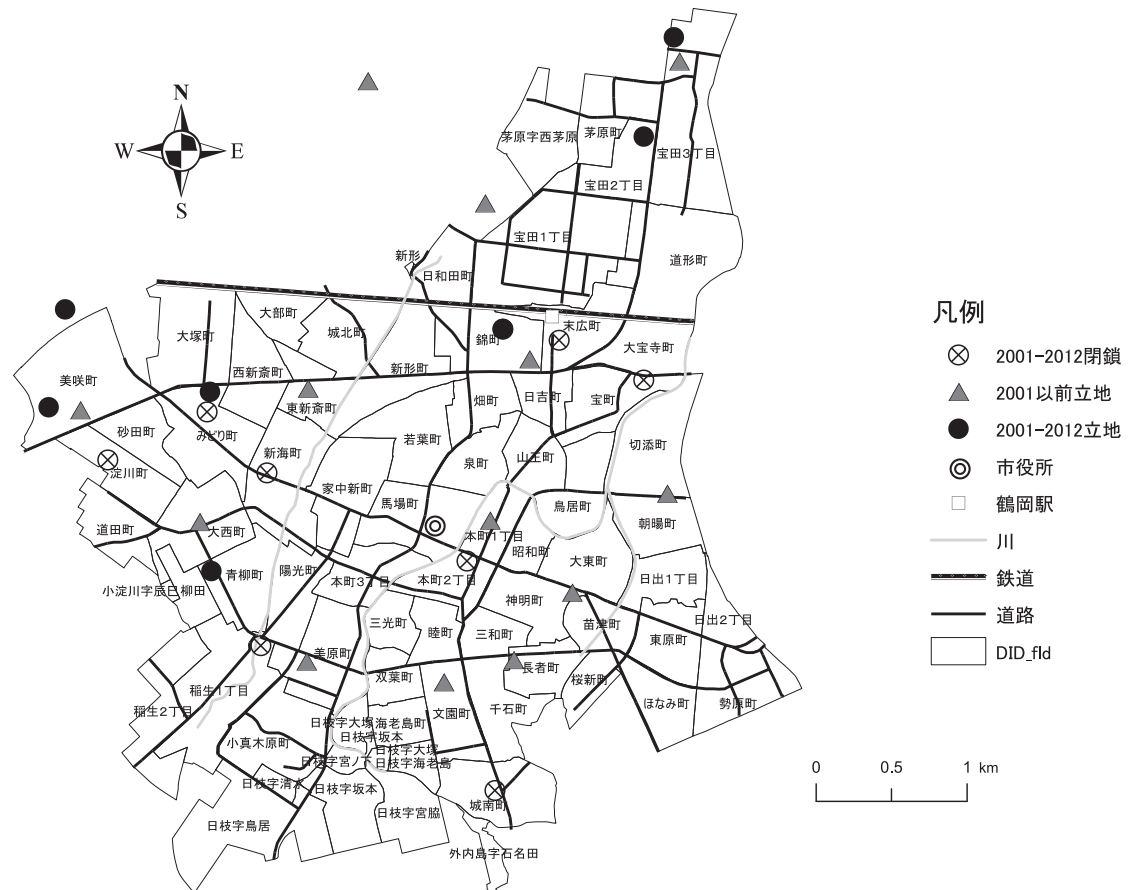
N
W
E
S

茅原字西茅原
茅原町
宝田3丁目
宝田2丁目
宝田1丁目
道形町
新形
日和田町
大部町
大塚町
城北町
錦町
末広町
大宝寺町
西新斎町
新形町
美咲町
東新斎町
畑町
日吉町
宝町
砂田町
みどり町
新海町
若葉町
切添町
淀川町
泉町
山王町
家中新町
馬場町
鳥居町
朝暘町
道田町
大西町
本町1丁目
昭和町
青柳町
陽光町
大東町
小淀川字辰巳柳田
本町3丁目
本町2丁目
日出1丁目
神明町
日出2丁目
三光町
睦町
三和町
苗津町
東原町
美原町
長者町
稲生1丁目
双葉町
文園町
桜新町
千石町
ほなみ町
勢原町
稲生2丁目
日枝字大塚
海老島町
日枝字坂本
小真木原町
日枝字大塚
日枝字宮ノ下
日枝字海老島
日枝字清水
日枝字坂本
城南町
日枝字宮脇
日枝字鳥居
外内島字石名田

凡例
2001-2012閉鎖
2001以前立地
2001-2012立地
市役所
鶴岡駅
川
鉄道
道路
DID_fld

0
0.5
1 km